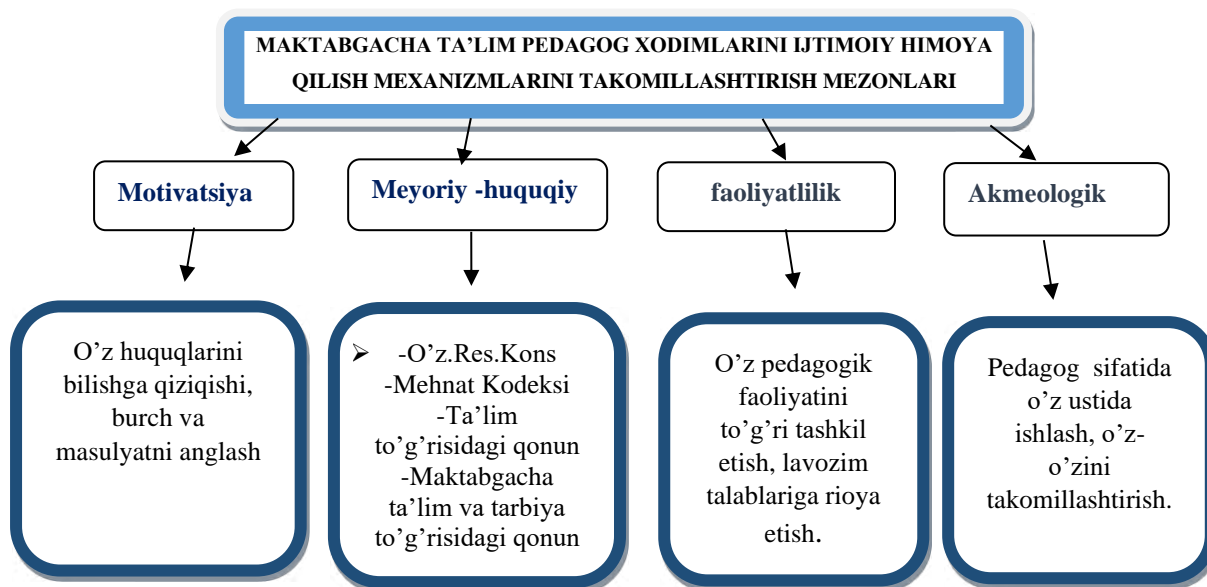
MAKTABGACHA TA’LIM PEDAGOG XODIMLARINI IJTIMOIY HIMOYA QILISH MEXANIZMLARINI TAKOMILLASHTIRISH MEZONLARI

Motivatsiya

Meyoriy -huquqiy

faoliyatlilik

Akmeologik

O’z huquqlarini bilishga qiziqishi, burch va masulyatni anglash

-O’z.Res.Kons
-Mehnat Kodeksi
-Ta’lim to’g’risidagi qonun
-Maktabgacha ta’lim va tarbiya to’g’risidagi qonun

O’z pedagogik faoliyatini to’g’ri tashkil etish, lavozim talablariga rioya etish.

Pedagog sifatida o’z ustida ishlash, o’z-o’zini takomillashtirish.